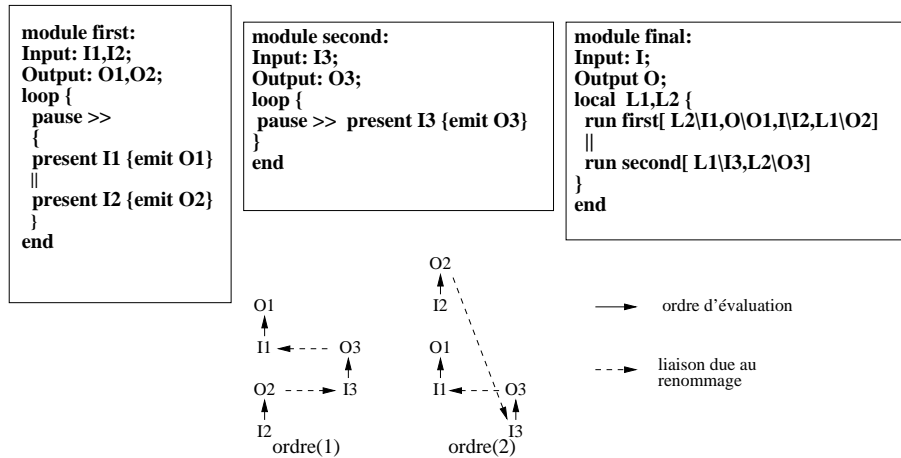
module first:
Input: I1,I2;
Output: O1,O2;
loop {
pause >>
{
present I1 {emit O1}
||
present I2 {emit O2}
}
end

module second:
Input: I3;
Output: O3;
loop {
pause >> present I3 {emit O3}
}
end

module final:
Input: I;
Output O;
local L1,L2 {
run first[ L2\I1,O\O1,I\I2,L1\O2]
||
run second[ L1\I3,L2\O3]
}
end

O1
I1
O3
O2
I3
I2
ordre(1)

O2
I2
O1
I1
O3
I3
ordre(2)

ordre d'évaluation

liaison due au renommage